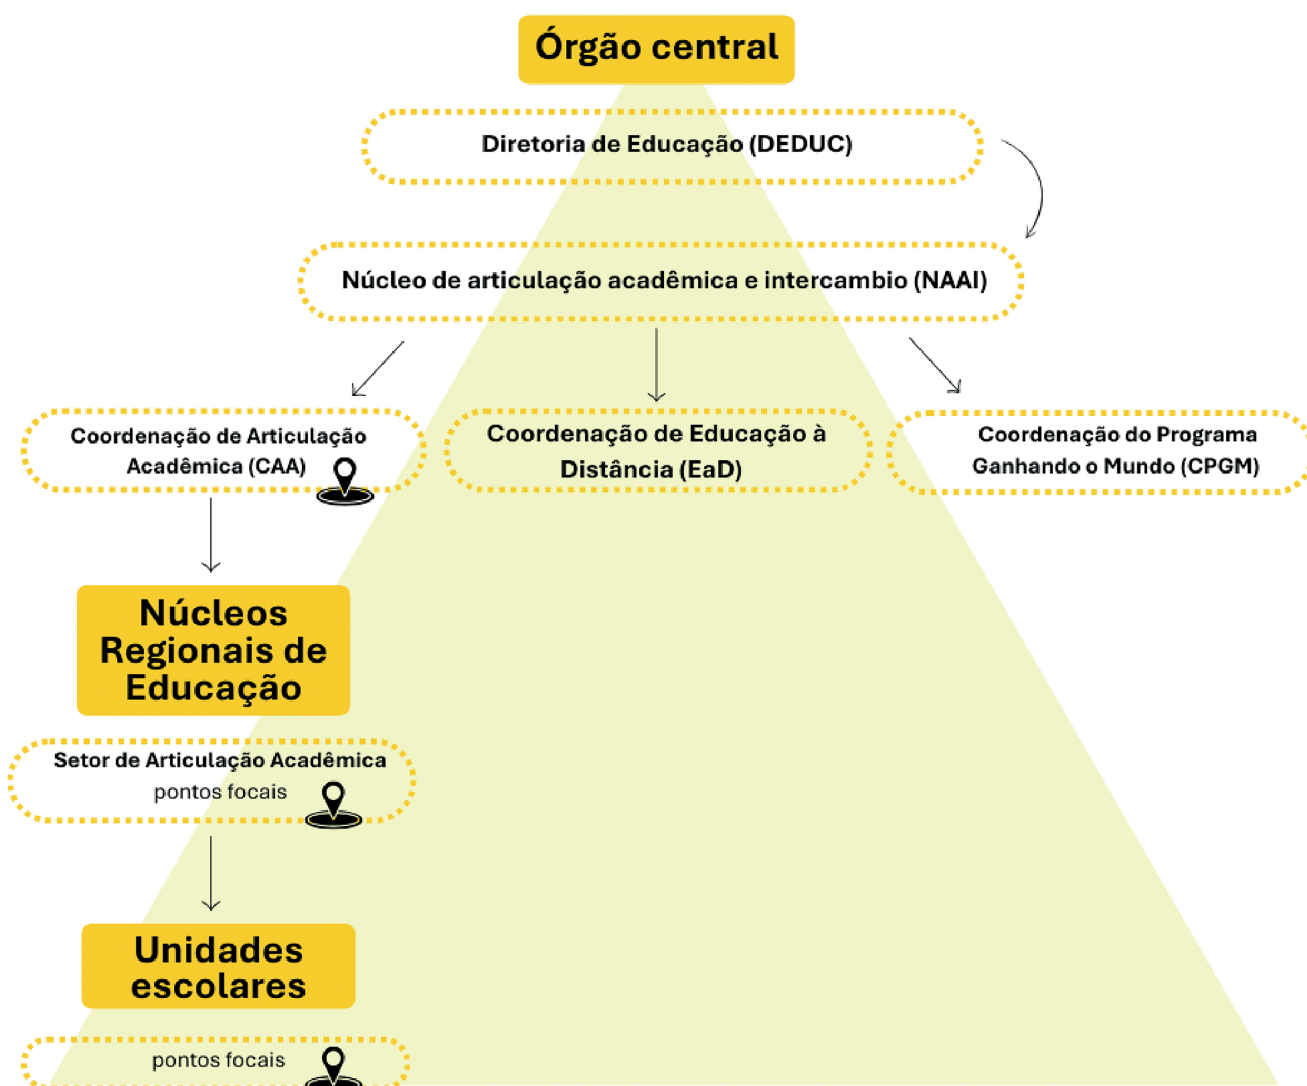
Órgão central

Diretoria de Educação (DEDUC)

Núcleo de articulação acadêmica e intercambio (NAAI)

Coordenação de Articulação Acadêmica (CAA)

Coordenação de Educação à Distância (EaD)

Coordenação do Programa Ganhando o Mundo (CPGM)

Núcleos Regionais de Educação

Setor de Articulação Acadêmica
pontos focais

Unidades escolares

pontos focais